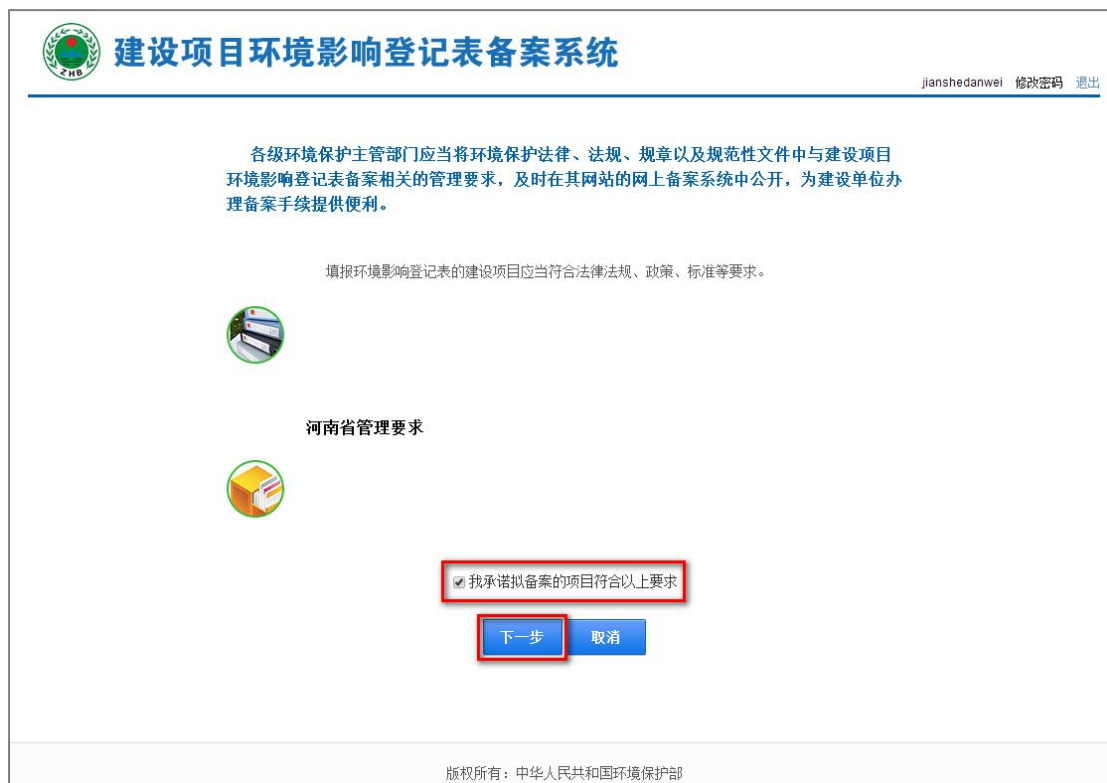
ZHB

建设项目环境影响登记表备案系统

jianshedanwei 修改密码 退出

各级环境保护主管部门应当将环境保护法律、法规、规章以及规范性文件中与建设项目环境影响登记表备案相关的管理要求，及时在其网站的网上备案系统中公开，为建设单位办理备案手续提供便利。

填报环境影响登记表的建设项目应当符合法律法规、政策、标准等要求。

河南省管理要求

我承诺拟备案的项目符合以上要求

下一步

取消

版权所有：中华人民共和国环境保护部